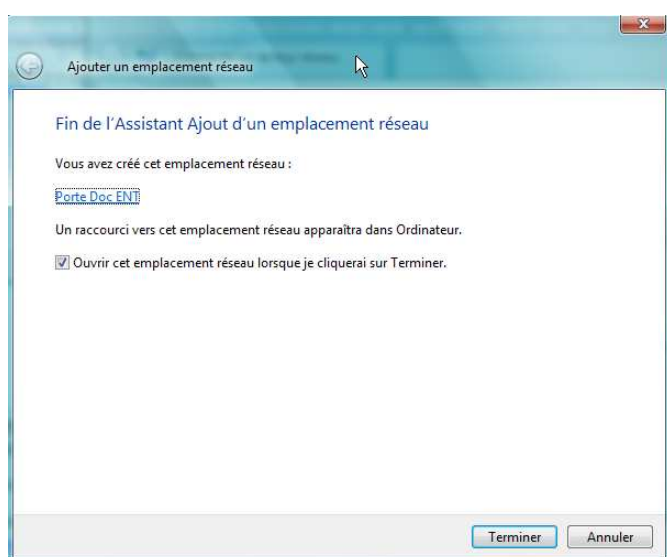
Ajouter un emplacement réseau

Fin de l'Assistant Ajout d'un emplacement réseau

Vous avez créé cet emplacement réseau :

Porte Doc ENT

Un raccourci vers cet emplacement réseau apparaîtra dans Ordinateur.

Ouvrir cet emplacement réseau lorsque je cliquerai sur Terminer.

Terminer Annuler